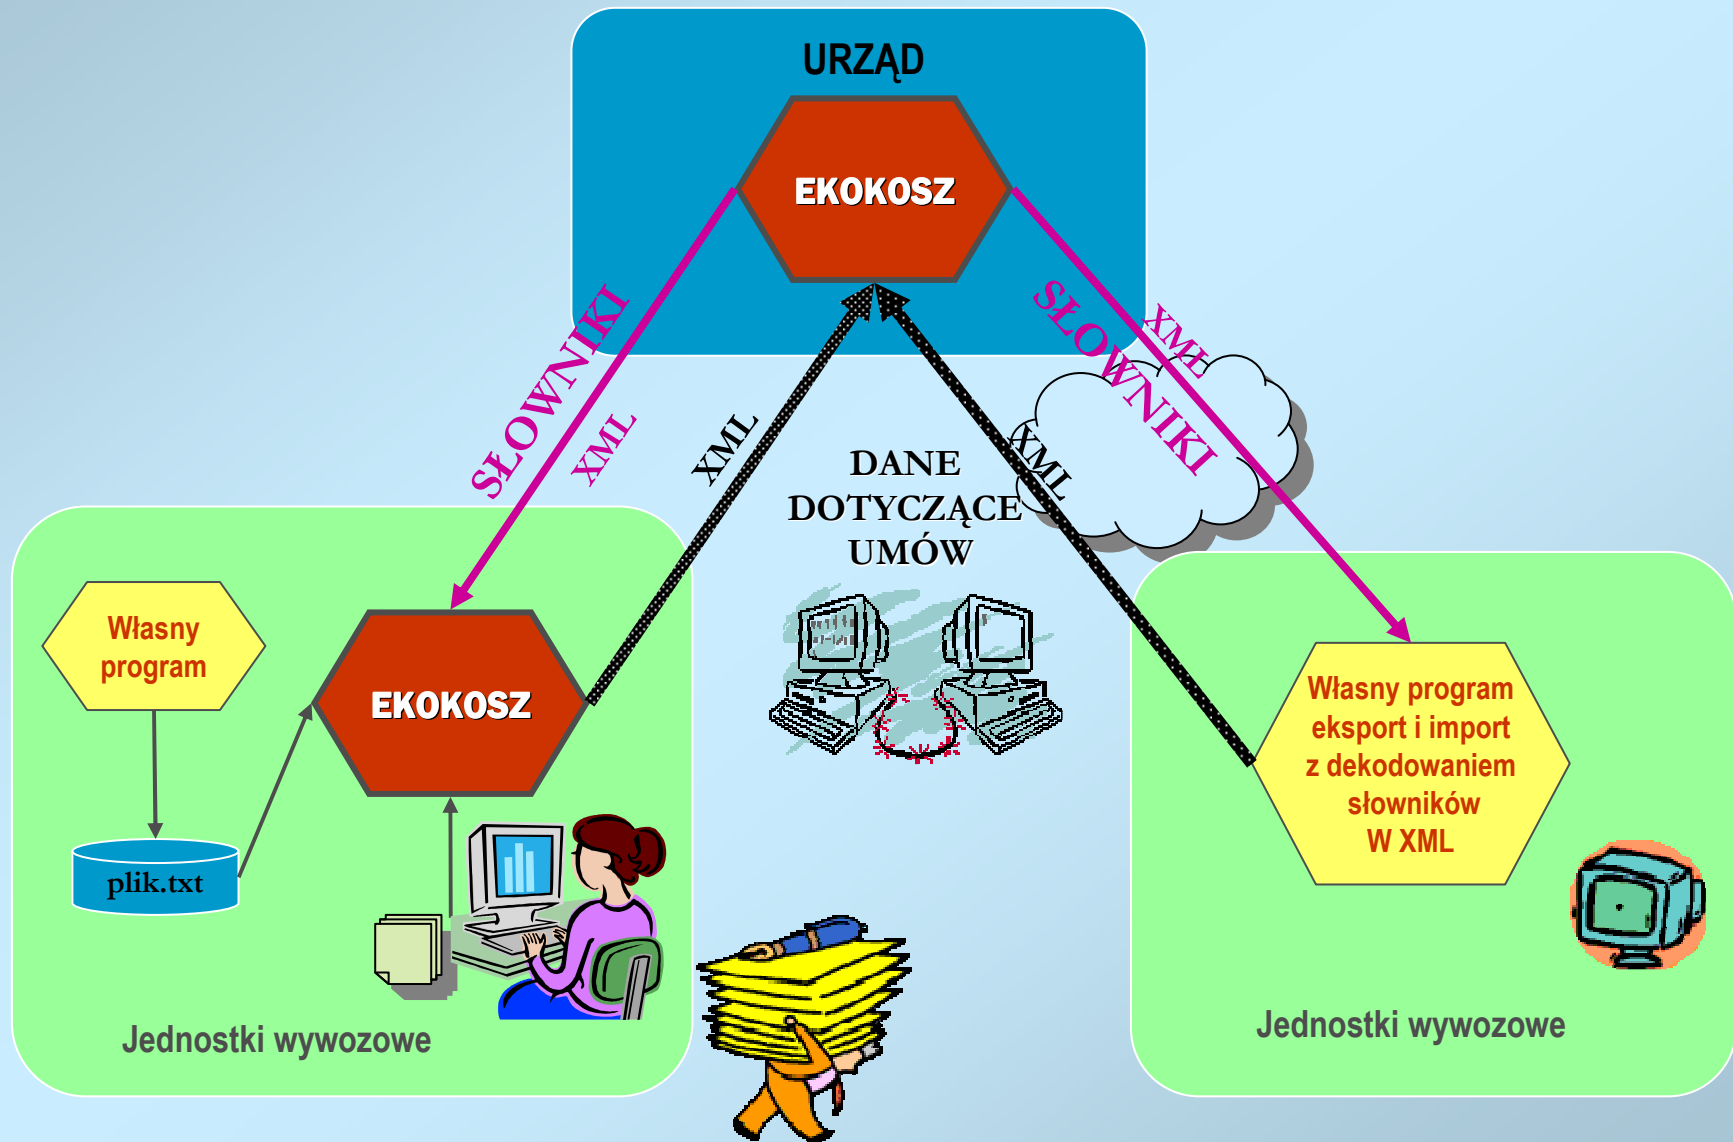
URZĄD

EKOKOSZ

SŁOWNIKI
XML

XML

SŁOWNIKI
XML

XML

DANE
DOTYCZĄCE
UMÓW

Własny program

EKOKOSZ

plik.txt

Jednostki wywozowe

Własny program
eksport i import
z dekodowaniem
słowników
W XML

Jednostki wywozowe